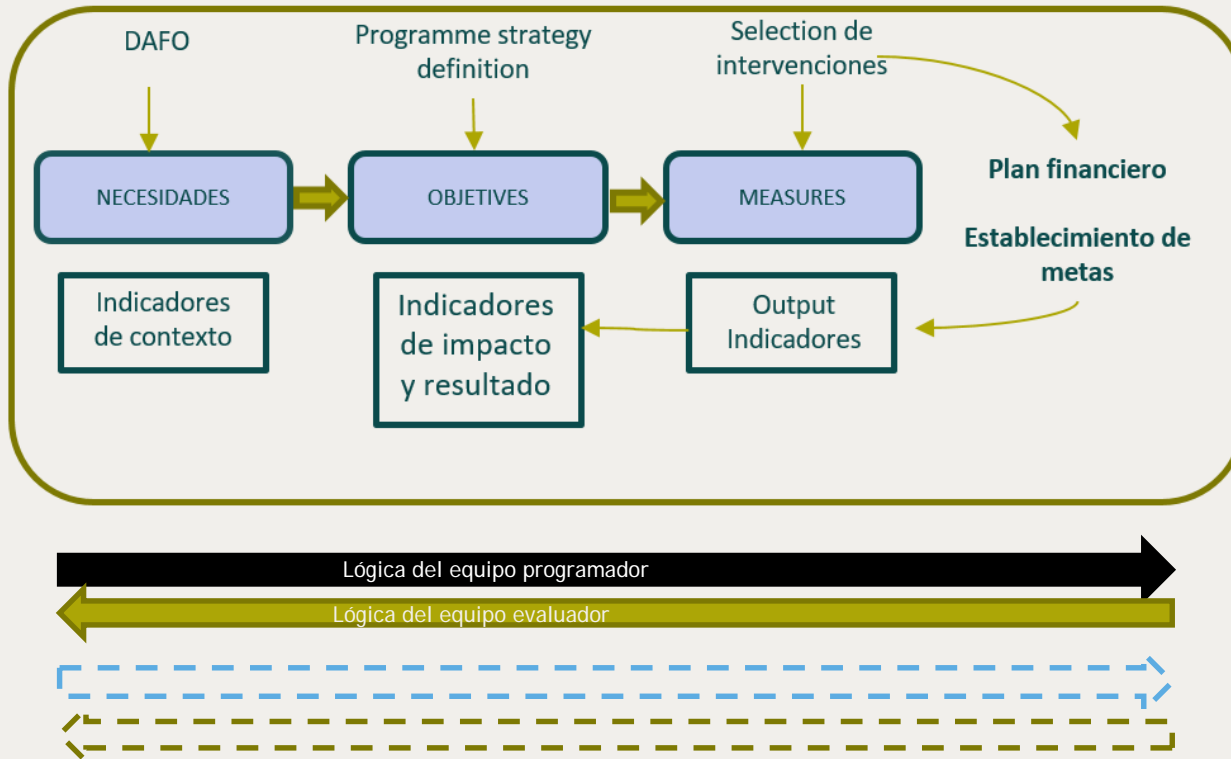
DAFO

Programme strategy definition

Selection de intervenciones

NECESIDADES

OBJETIVES

MEASURES

Plan financiero

Establecimiento de metas

Indicadores de contexto

Indicadores de impacto y resultado

Output Indicadores

Lógica del equipo programador

Lógica del equipo evaluador